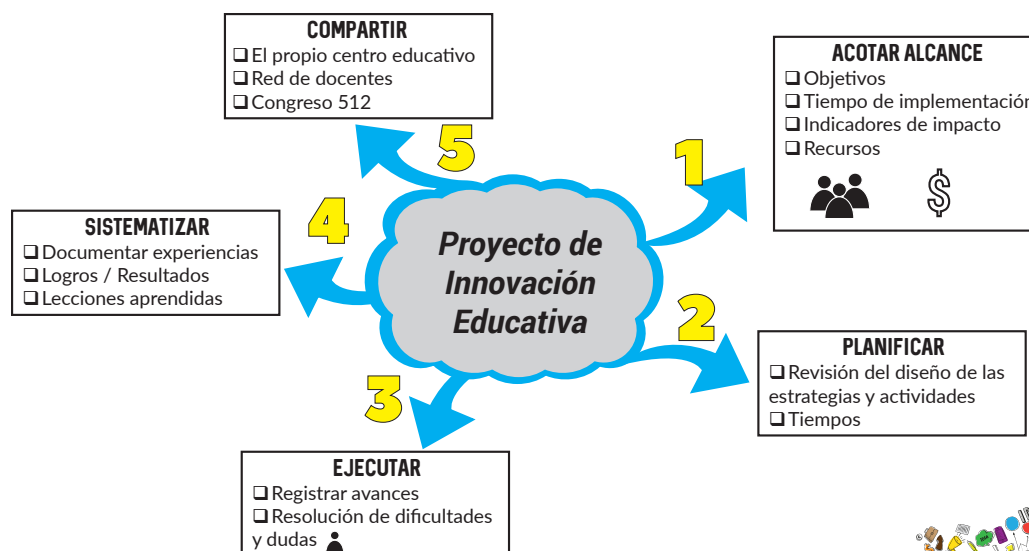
COMPARTIR
❑ El propio centro educativo
❑ Red de docentes
❑ Congreso 512

5

ACOTAR ALCANCE
❑ Objetivos
❑ Tiempo de implementación
❑ Indicadores de impacto
❑ Recursos

$

1

4

SISTEMATIZAR
❑ Documentar experiencias
❑ Logros / Resultados
❑ Lecciones aprendidas

Proyecto de Innovación Educativa

2

PLANIFICAR
❑ Revisión del diseño de las estrategias y actividades
❑ Tiempos

3

EJECUTAR
❑ Registrar avances
❑ Resolución de dificultades y dudas